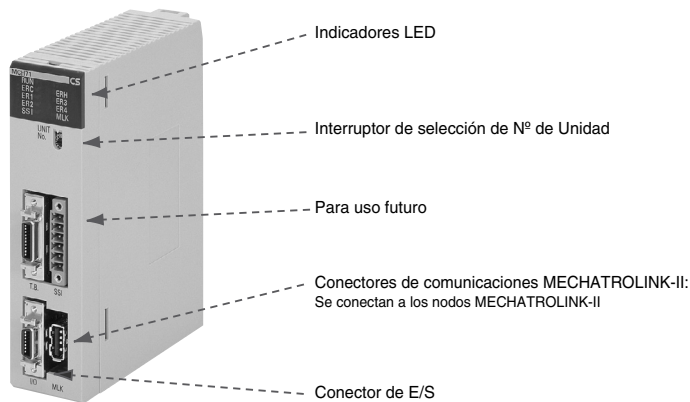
NCF71
RUN
ERC
ER1
ER2
SSI
CS
ERH
ER3
ER4
MLK

UNIT
No.

T.B.
SSI

I/O
MLK

Indicadores LED

Interruptor de selección de Nº de Unidad

Para uso futuro

Conectores de comunicaciones MECHATROLINK-II:
Se conectan a los nodos MECHATROLINK-II

Conector de E/S